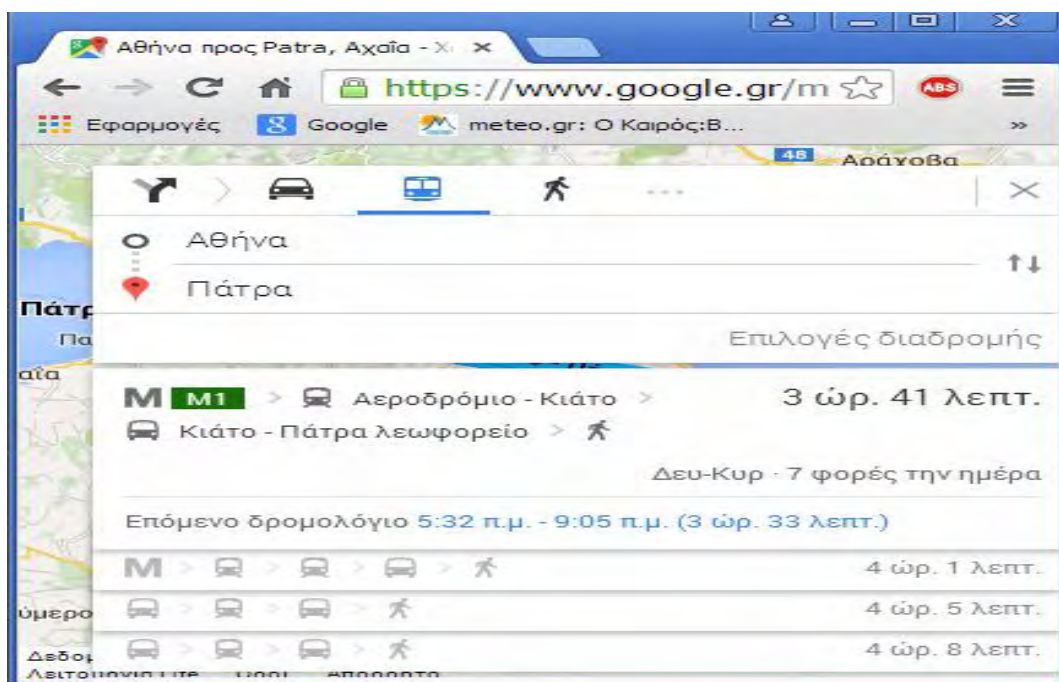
Αθήνα προς Patra, Αχαΐα - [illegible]

https://www.google.gr/m

ABS

Εφαρμογές Google meteo.gr: Ο Καιρός:Β...

48 Αράχοβα

Αθήνα

Πάτρα

Πάτρ

Πα

Επιλογές διαδρομής

αΐα

M M1 > Αεροδρόμιο - Κιάτο > 3 ώρ. 41 λεπτ.

Κιάτο - Πάτρα λεωφορείο >

Δευ-Κυρ · 7 φορές την ημέρα

Επόμενο δρομολόγιο 5:32 π.μ. - 9:05 π.μ. (3 ώρ. 33 λεπτ.)

M 4 ώρ. 1 λεπτ.

ύμερο 4 ώρ. 5 λεπτ.

Δεδο 4 ώρ. 8 λεπτ.

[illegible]